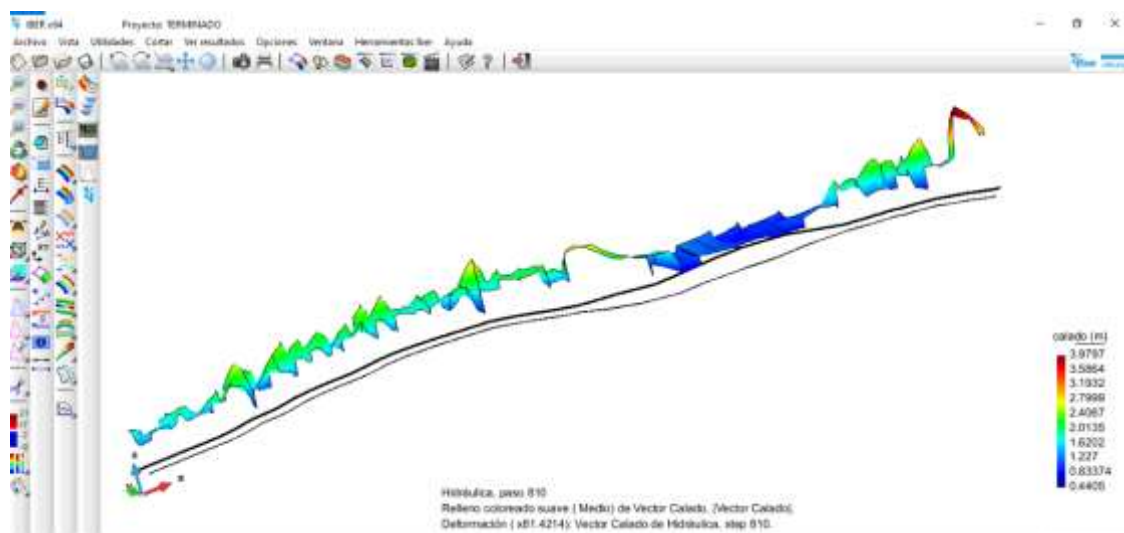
IBER x64 Proyecto: TERMINADO

Archivo Vista Utilidades Cortar Ver resultados Opciones Ventana Herramientas Iber Ayuda

calado (m)
3.9797
3.5864
3.1932
2.7999
2.4067
2.0135
1.6202
1.227
0.83374
0.4405

Hidráulica, paso 810
Relleno coloreado suave ( Medio) de Vector Calado, |Vector Calado|.
Deformación ( x81.4214): Vector Calado de Hidráulica, step 810.